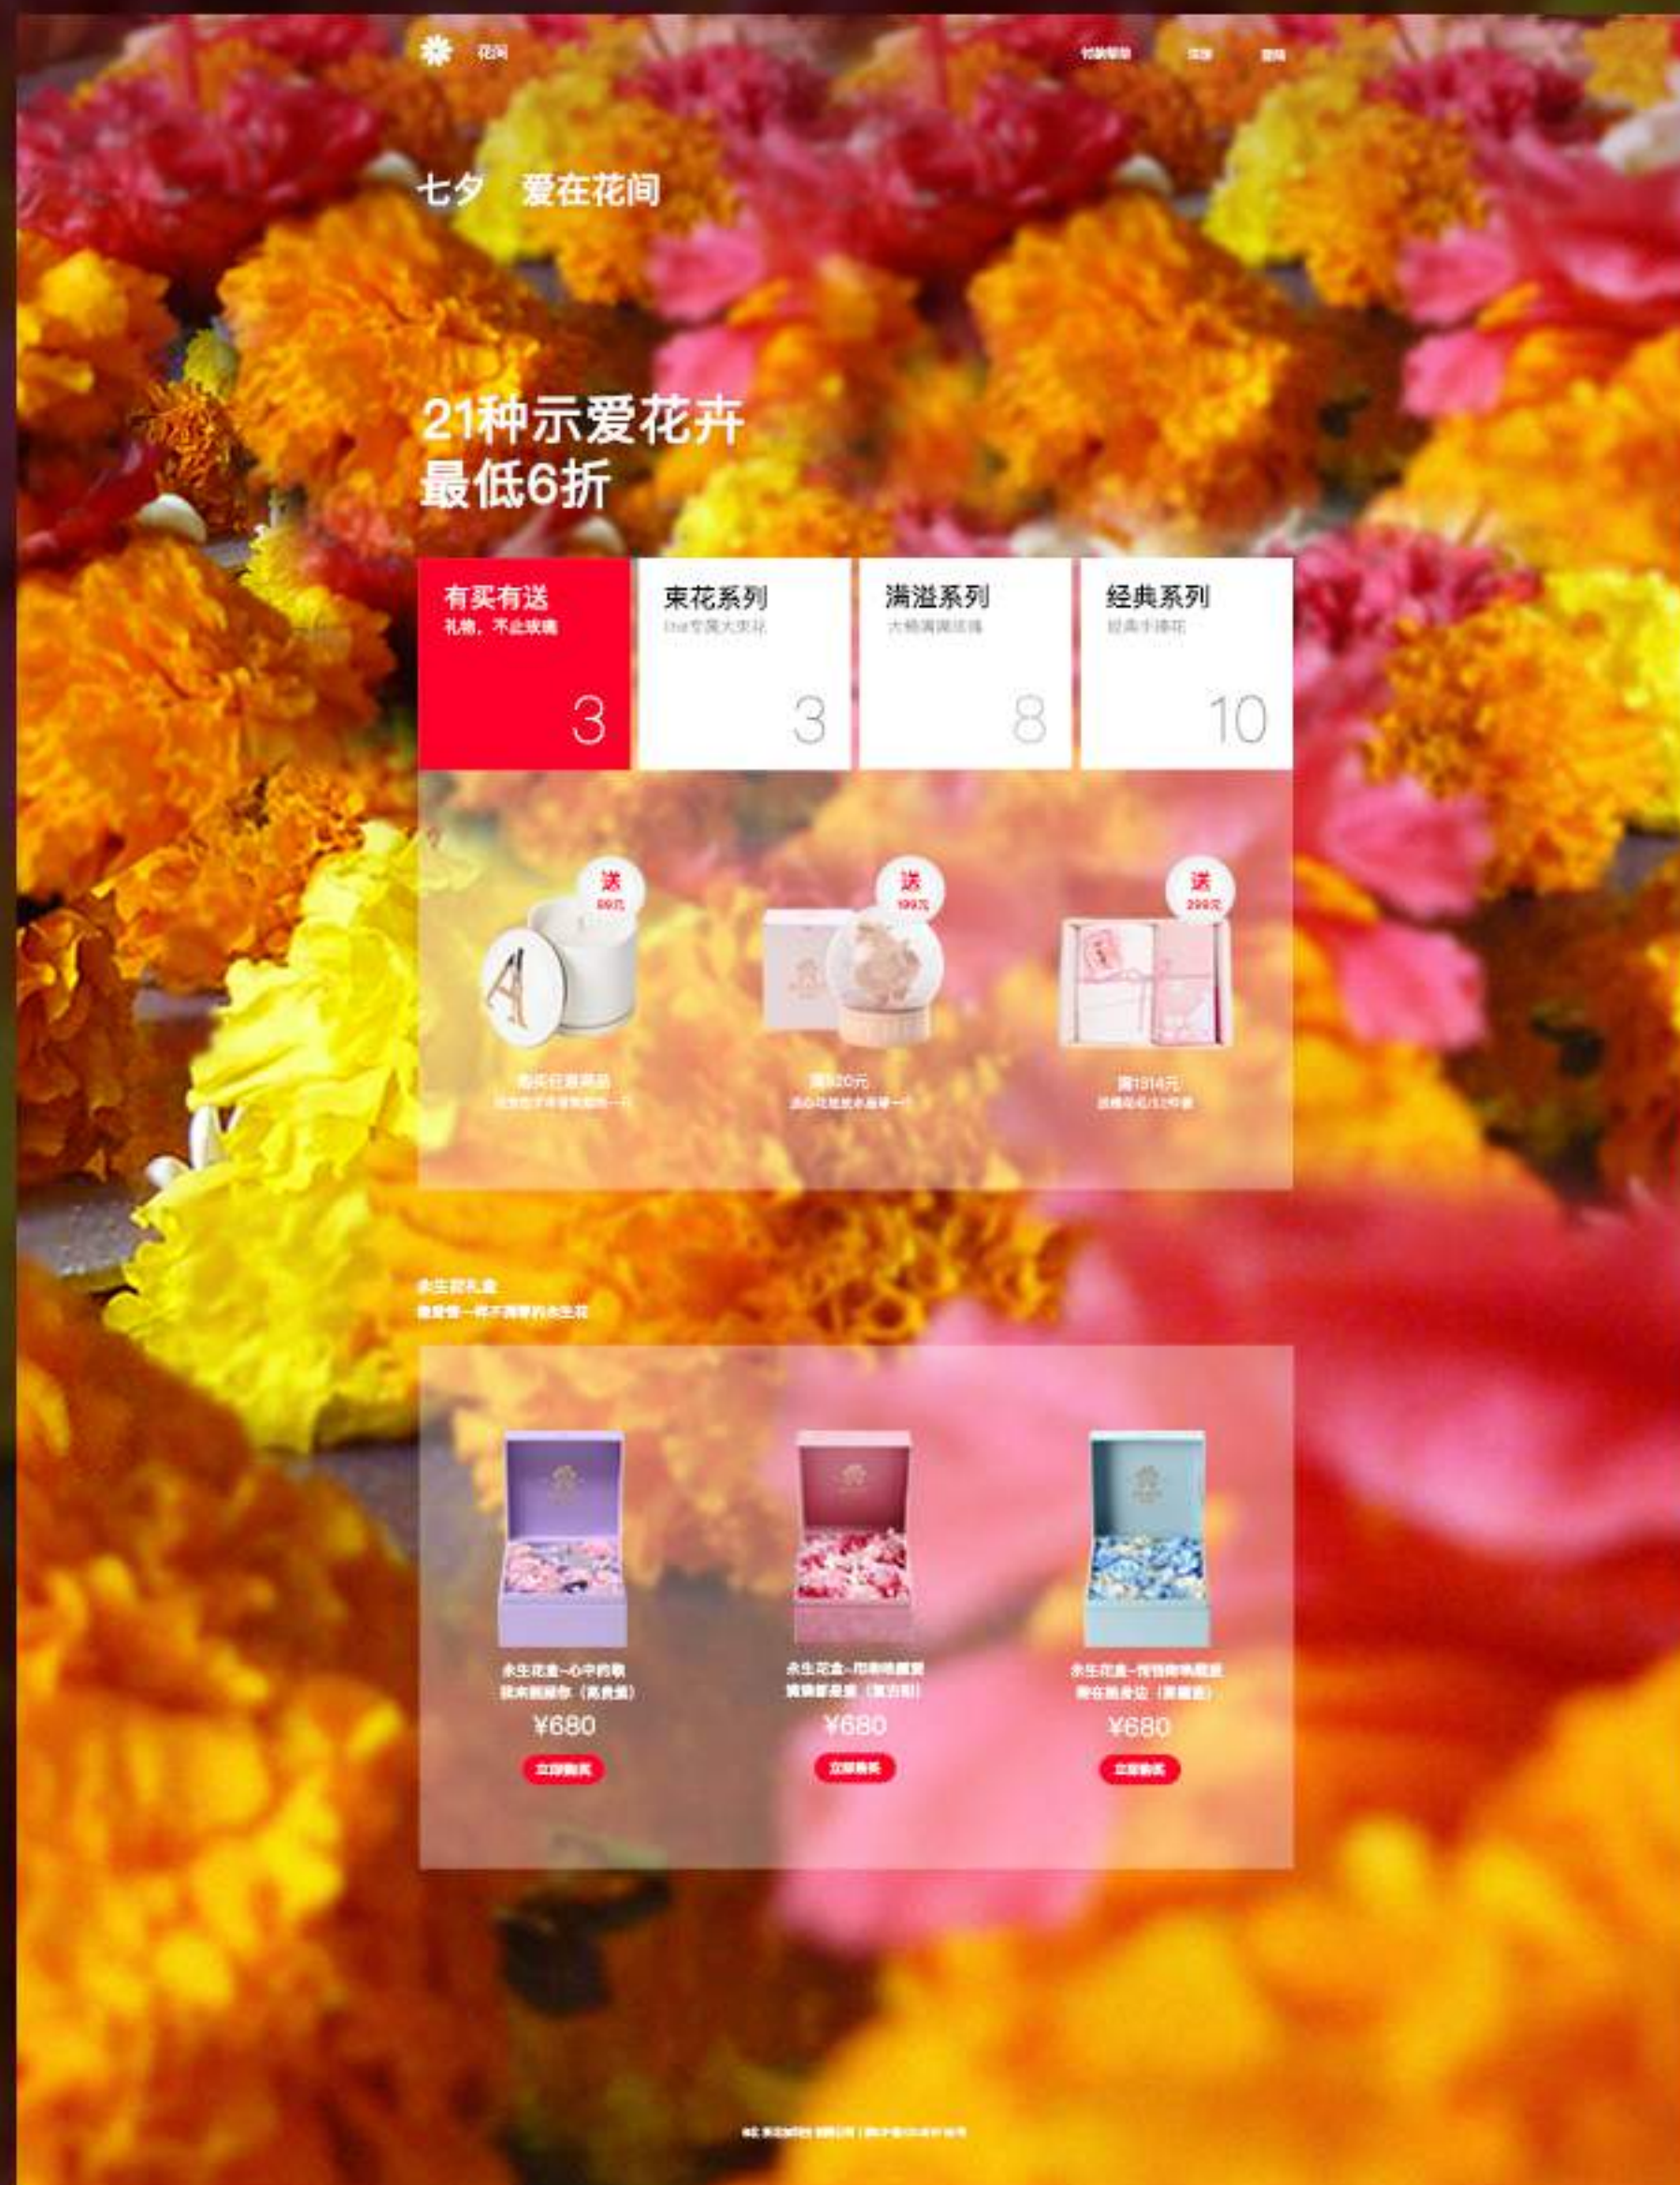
花间

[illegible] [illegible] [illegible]

七夕 爱在花间

21种示爱花卉
最低6折

有买有送
礼物，不止玫瑰
3

束花系列
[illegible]
3

满溢系列
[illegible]
8

经典系列
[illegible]
10

送
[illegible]

送
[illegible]

送
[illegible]

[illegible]
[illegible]

满520元
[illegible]

满1314元
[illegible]

永生花礼盒
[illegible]

永生花盒-心中的歌 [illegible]
¥680
立即购买

永生花盒-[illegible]
¥680
立即购买

永生花盒-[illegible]
¥680
立即购买

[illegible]